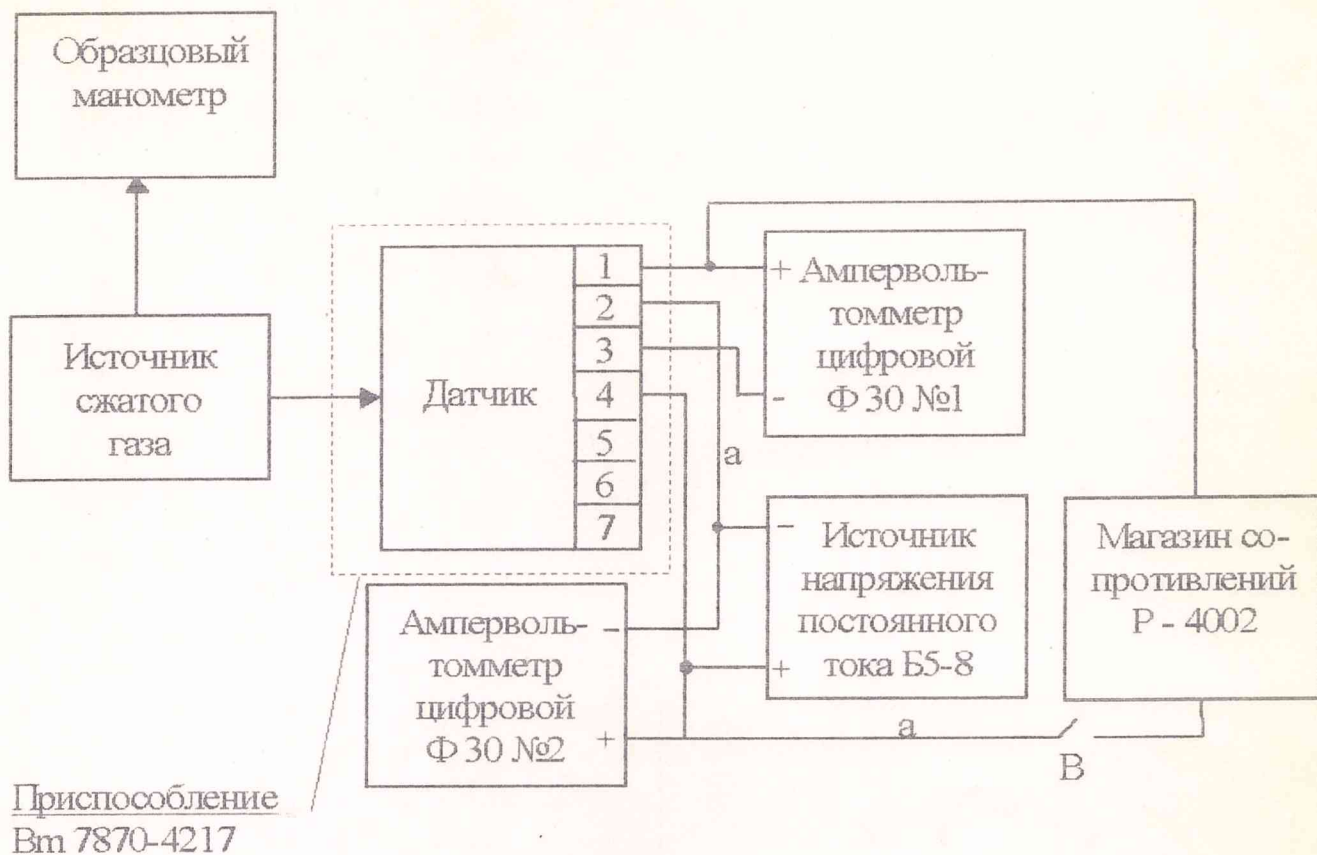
Образцовый манометр

Источник сжатого газа

Датчик

1
2
3
4
5
6
7

+ Ампервольтомметр цифровой - Ф 30 №1

a

− Источник напряжения постоянного + тока Б5-8

Магазин сопротивлений Р - 4002

Ампервольтомметр цифровой Ф 30 №2 − +

a

В

Приспособление Вm 7870-4217